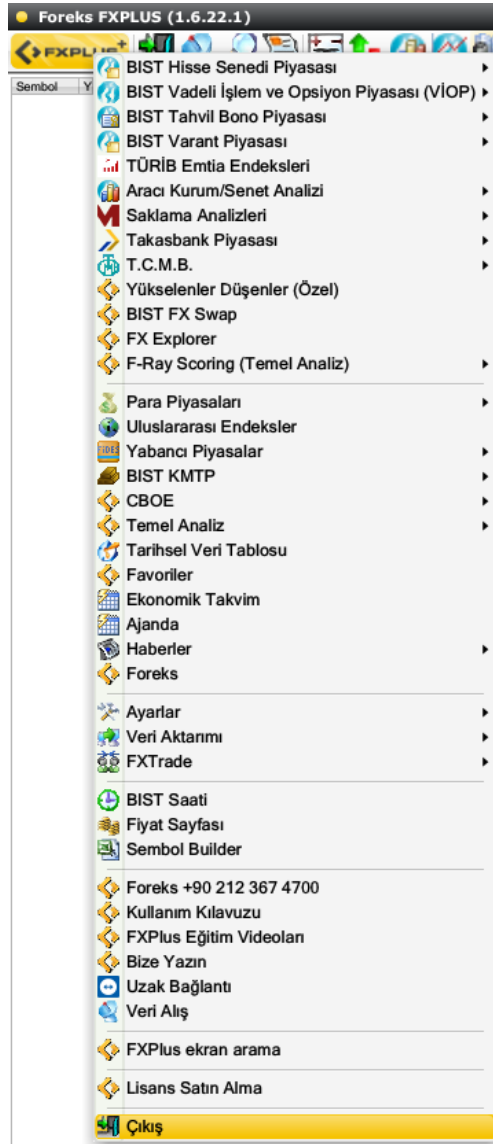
Foreks FXPLUS (1.6.22.1)

FXPLUS

Sembol

BIST Hisse Senedi Piyasası
BIST Vadeli İşlem ve Opsiyon Piyasası (VİOP)
BIST Tahvil Bono Piyasası
BIST Varant Piyasası
TÜRİB Emtia Endeksleri
Aracı Kurum/Senet Analizi
Saklama Analizleri
Takasbank Piyasası
T.C.M.B.
Yükselenler Düşenler (Özel)
BIST FX Swap
FX Explorer
F-Ray Scoring (Temel Analiz)

Para Piyasaları
Uluslararası Endeksler
Yabancı Piyasalar
BIST KMTP
CBOE
Temel Analiz
Tarihsel Veri Tablosu
Favoriler
Ekonomik Takvim
Ajanda
Haberler
Foreks

Ayarlar
Veri Aktarımı
FXTrade

BIST Saati
Fiyat Sayfası
Sembol Builder

Foreks +90 212 367 4700
Kullanım Kılavuzu
FXPlus Eğitim Videoları
Bize Yazın
Uzak Bağlantı
Veri Alış

FXPlus ekran arama

Lisans Satın Alma

Çıkış